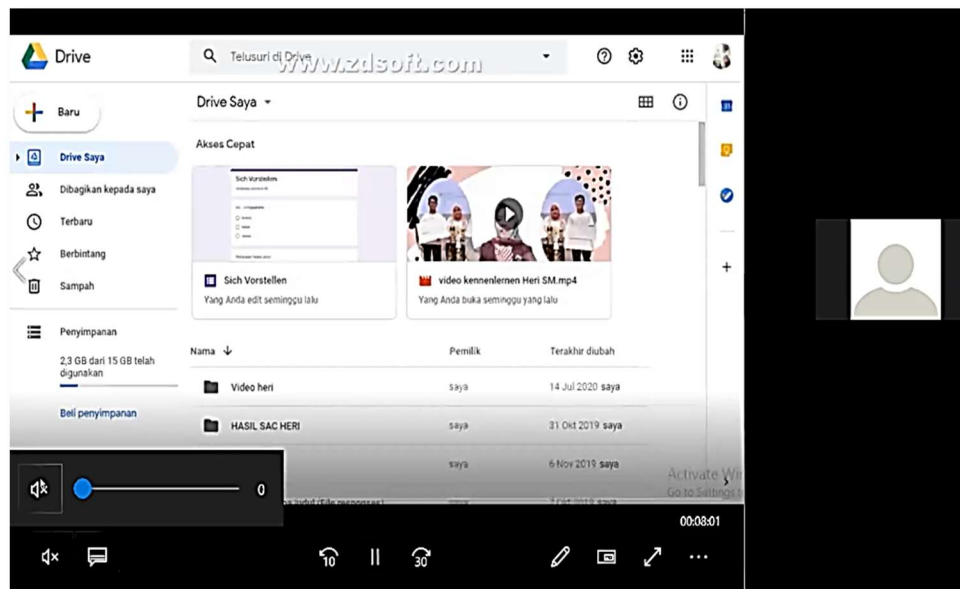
Drive

Telusuri di Drive

www.zdsoft.com

Baru

Drive Saya

Dibagikan kepada saya

Terbaru

Berbintang

Sampah

Penyimpanan

2,3 GB dari 15 GB telah digunakan

Beli penyimpanan

Drive Saya

Akses Cepat

Sich Vorstellen

Sich Vorstellen

Yang Anda edit seminggu lalu

video kennenlernen Heri SM.mp4

Yang Anda buka seminggu yang lalu

| Nama | Pemilik | Terakhir diubah |
|---|---|---|
| Video heri | saya | 14 Jul 2020 saya |
| HASIL SAC HERI | saya | 31 Okt 2019 saya |
| | saya | 6 Nov 2019 saya |
| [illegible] | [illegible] | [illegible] |

0

Activate Wi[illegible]
Go to Settings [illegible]

00:08:01

10

30